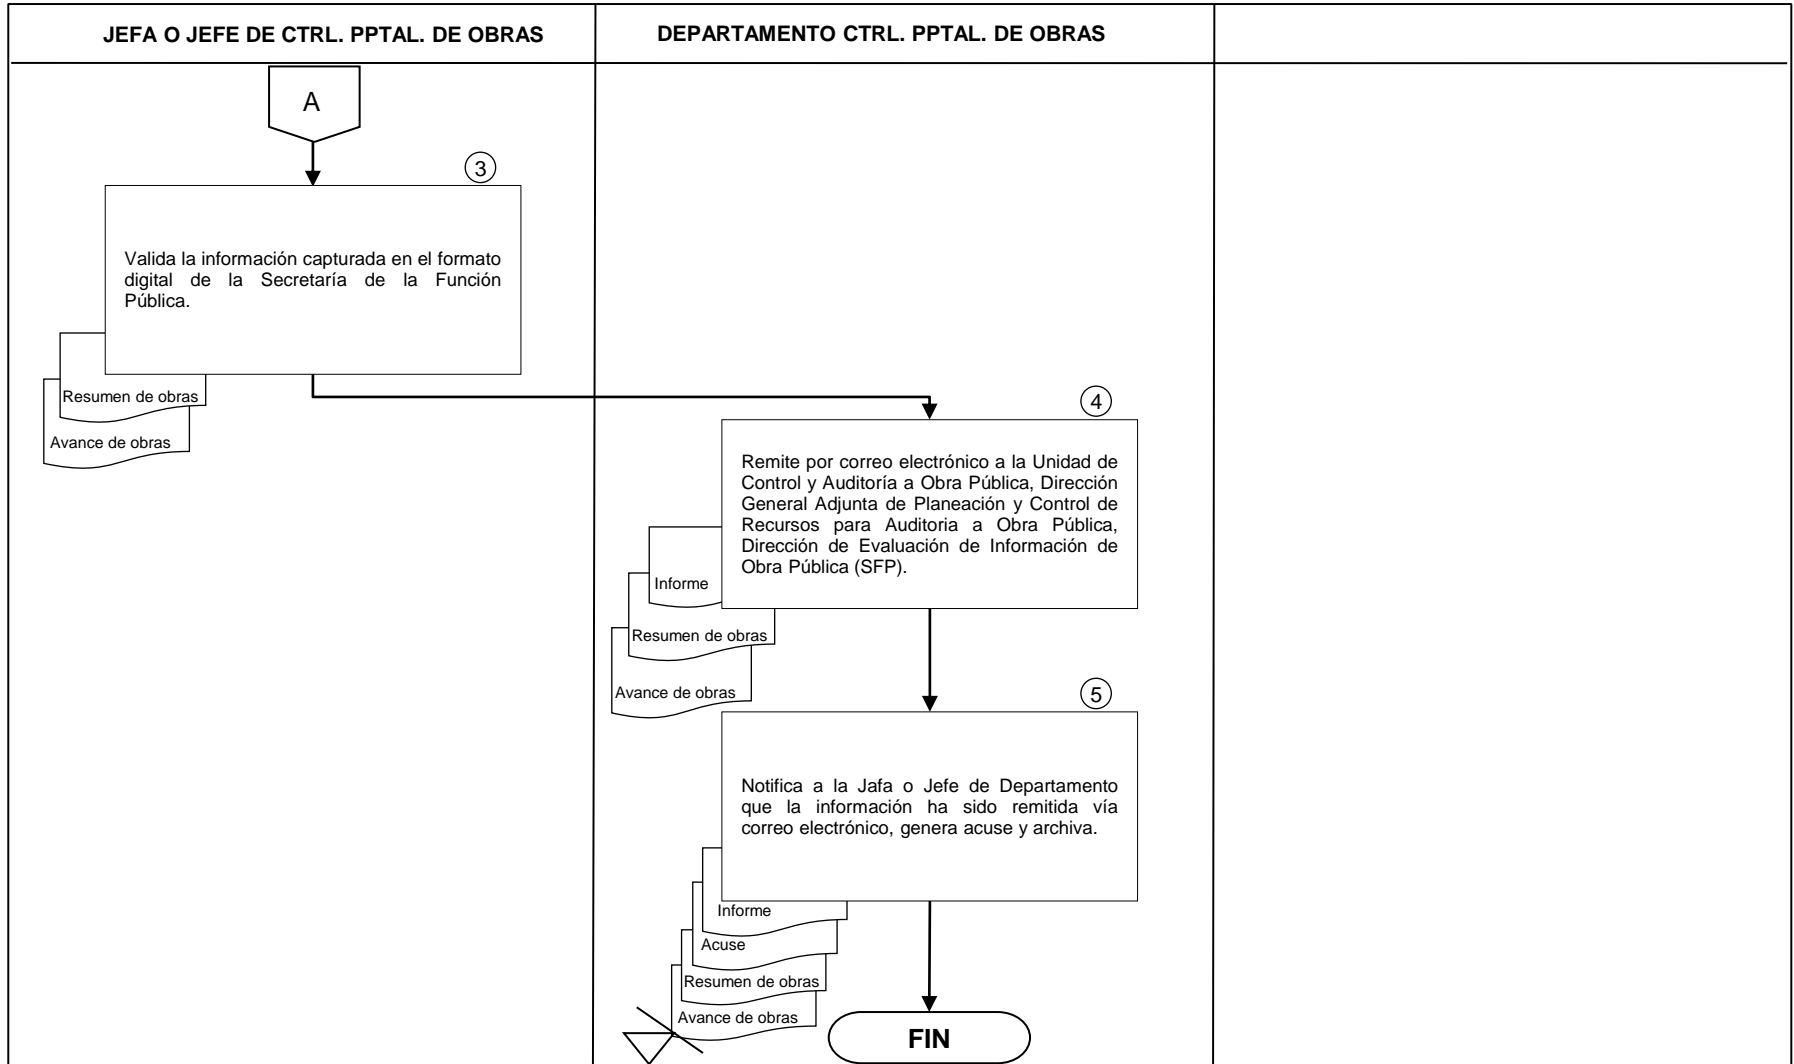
JEFA O JEFE DE CTRL. PPTAL. DE OBRAS

DEPARTAMENTO CTRL. PPTAL. DE OBRAS

A

3

Valida la información capturada en el formato digital de la Secretaría de la Función Pública.

Resumen de obras

Avance de obras

4

Remite por correo electrónico a la Unidad de Control y Auditoría a Obra Pública, Dirección General Adjunta de Planeación y Control de Recursos para Auditoria a Obra Pública, Dirección de Evaluación de Información de Obra Pública (SFP).

Informe

Resumen de obras

Avance de obras

5

Notifica a la Jafa o Jefe de Departamento que la información ha sido remitida vía correo electrónico, genera acuse y archiva.

Informe

Acuse

Resumen de obras

Avance de obras

FIN